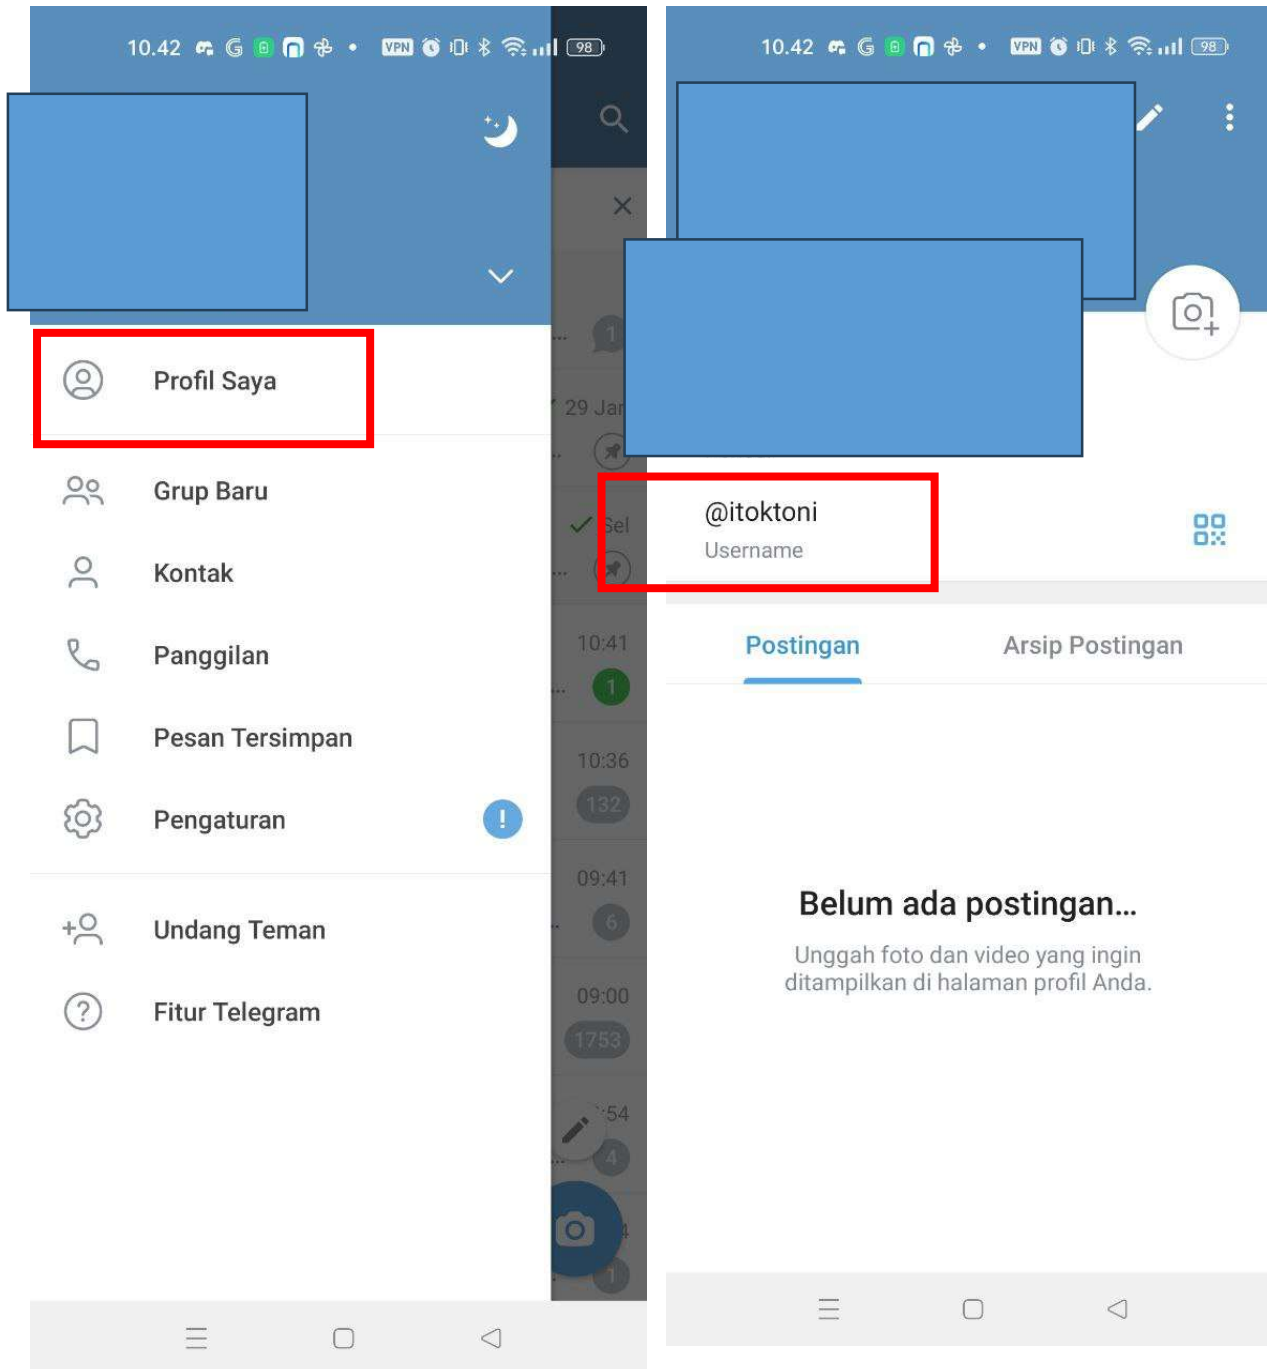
10.42 G VPN 98

Profil Saya

Grup Baru

Kontak

Panggilan

Pesan Tersimpan

Pengaturan !

Undang Teman

Fitur Telegram

1
29 Jar
Sel
10:41
1
10:36
132
09:41
6
09:00
1753
:54
4
1

10.42 G VPN 98

@itoktoni
Username

Postingan Arsip Postingan

Belum ada postingan...

Unggah foto dan video yang ingin ditampilkan di halaman profil Anda.